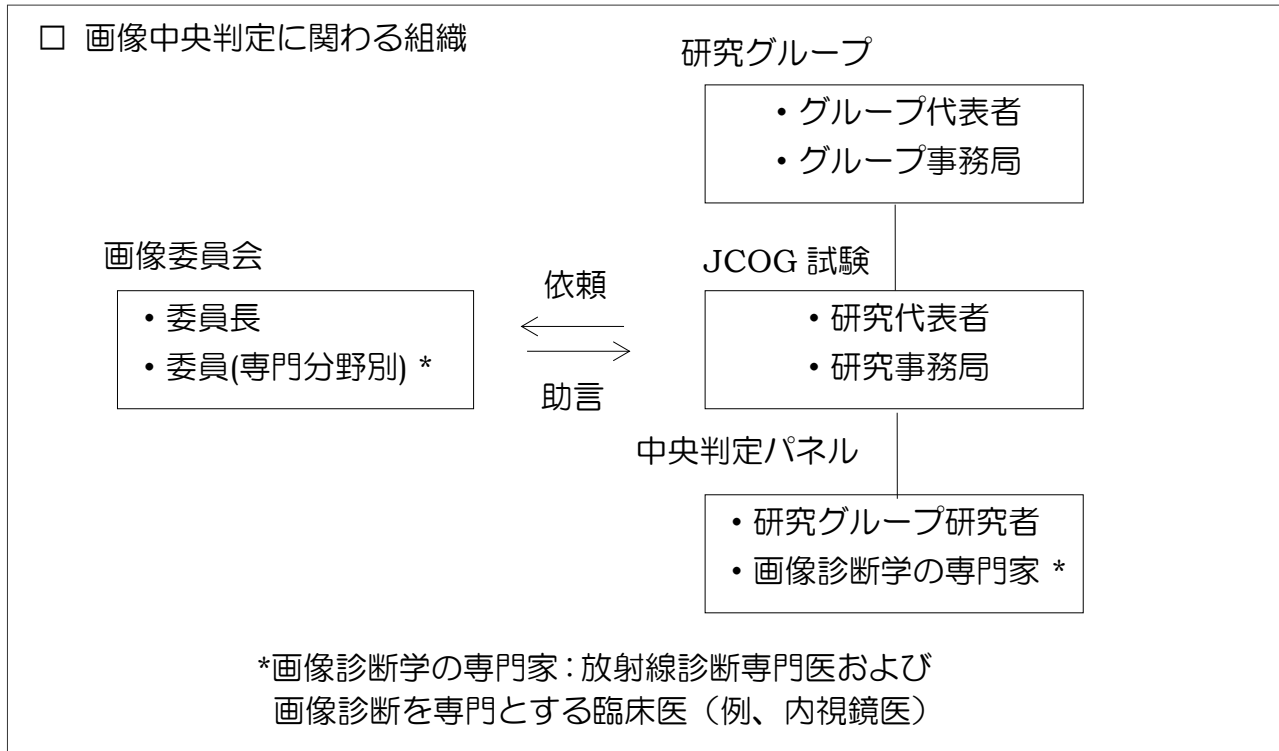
□ 画像中央判定に関わる組織

研究グループ

・グループ代表者
・グループ事務局

JCOG 試験

・研究代表者
・研究事務局

画像委員会

・委員長
・委員(専門分野別) *

依頼

助言

中央判定パネル

・研究グループ研究者
・画像診断学の専門家 *

*画像診断学の専門家：放射線診断専門医および画像診断を専門とする臨床医（例、内視鏡医）